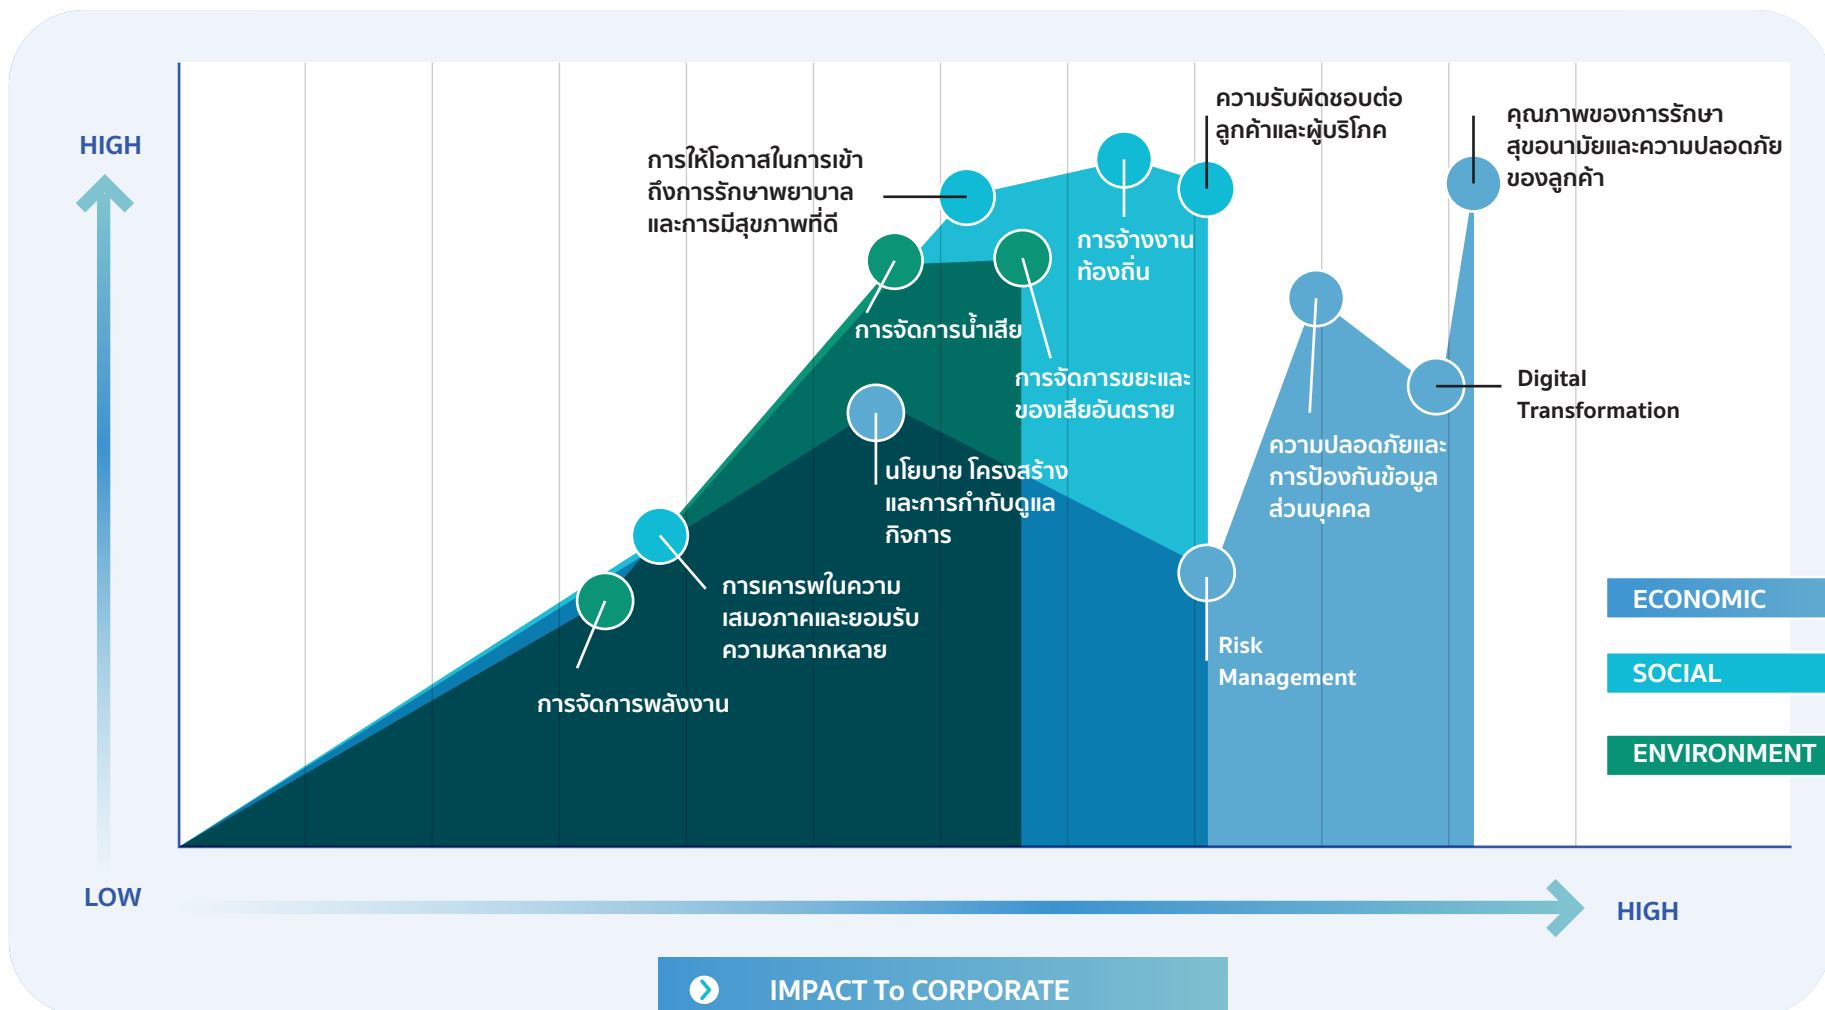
HIGH

LOW

HIGH

การให้โอกาสในการเข้าถึงการรักษาพยาบาลและการมีสุขภาพที่ดี

ความรับผิดชอบต่อลูกค้าและผู้บริโภค

คุณภาพของการรักษาสุขอนามัยและความปลอดภัยของลูกค้า

การจ้างงานท้องถิ่น

การจัดการน้ำเสีย

การจัดการขยะและของเสียอันตราย

Digital Transformation

ความปลอดภัยและการป้องกันข้อมูลส่วนบุคคล

นโยบาย โครงสร้างและการกำกับดูแลกิจการ

การเคารพในความเสมอภาคและยอมรับความหลากหลาย

การจัดการพลังงาน

Risk Management

ECONOMIC

SOCIAL

ENVIRONMENT

IMPACT To CORPORATE